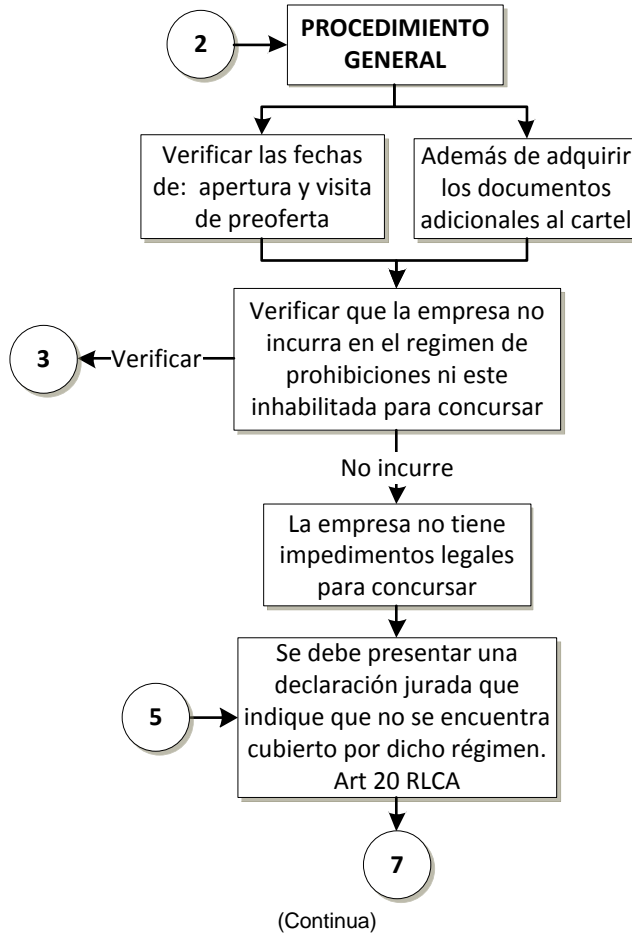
2

PROCEDIMIENTO GENERAL

Verificar las fechas de: apertura y visita de preoferta

Además de adquirir los documentos adicionales al cartel

Verificar que la empresa no incurra en el regimen de prohibiciones ni este inhabilitada para concursar

Verificar

3

No incurre

La empresa no tiene impedimentos legales para concursar

5

Se debe presentar una declaración jurada que indique que no se encuentra cubierto por dicho régimen. Art 20 RLCA

7

(Continua)